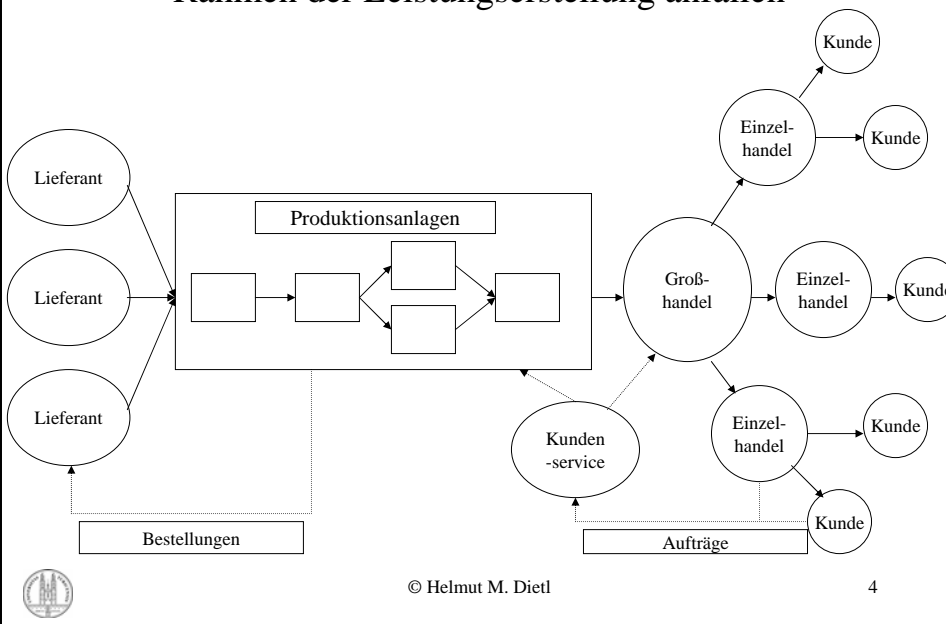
Rahmen der Leistungserstellung anfallen

Kunde

Einzelhandel

Kunde

Lieferant

Produktionsanlagen

Lieferant

Großhandel

Einzelhandel

Kunde

Lieferant

Kunden-service

Einzelhandel

Kunde

Kunde

Bestellungen

Aufträge

© Helmut M. Dietl

4